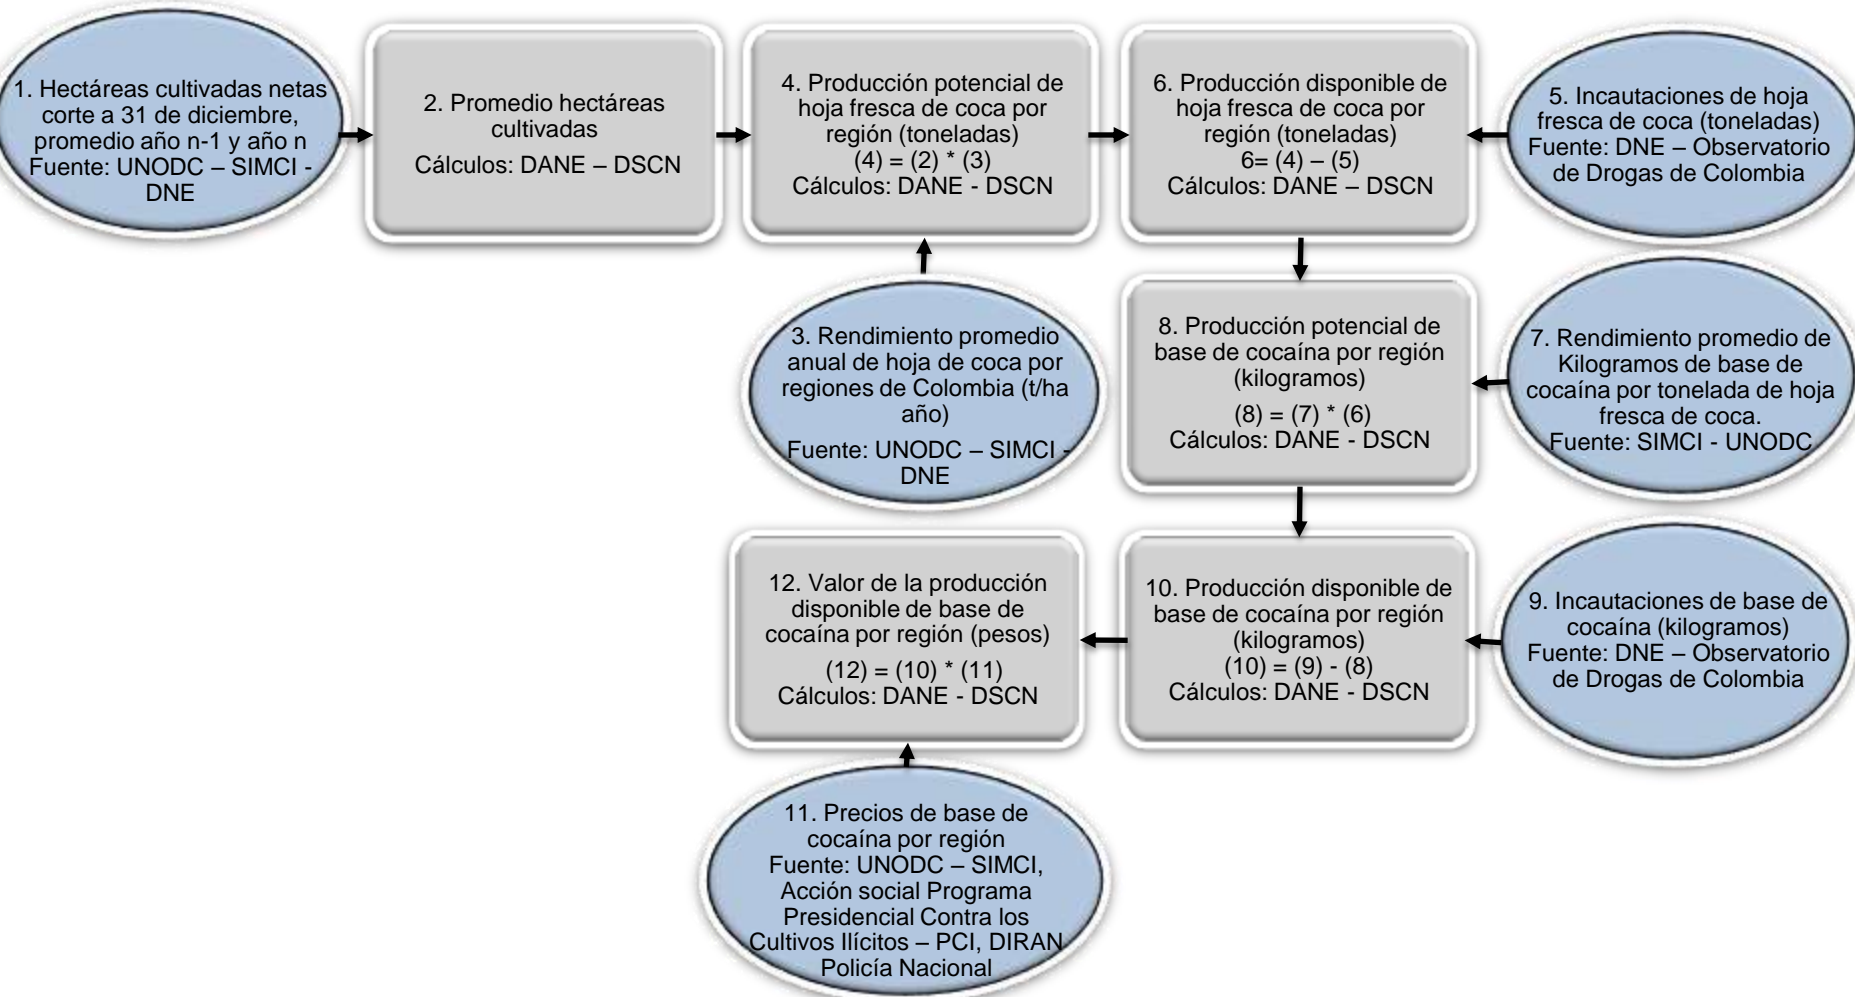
1. Hectáreas cultivadas netas corte a 31 de diciembre, promedio año n-1 y año n Fuente: UNODC – SIMCI - DNE

2. Promedio hectáreas cultivadas
Cálculos: DANE – DSCN

4. Producción potencial de hoja fresca de coca por región (toneladas)
(4) = (2) * (3)
Cálculos: DANE - DSCN

6. Producción disponible de hoja fresca de coca por región (toneladas)
6= (4) – (5)
Cálculos: DANE – DSCN

5. Incautaciones de hoja fresca de coca (toneladas)
Fuente: DNE – Observatorio de Drogas de Colombia

3. Rendimiento promedio anual de hoja de coca por regiones de Colombia (t/ha año)
Fuente: UNODC – SIMCI - DNE

8. Producción potencial de base de cocaína por región (kilogramos)
(8) = (7) * (6)
Cálculos: DANE - DSCN

7. Rendimiento promedio de Kilogramos de base de cocaína por tonelada de hoja fresca de coca.
Fuente: SIMCI - UNODC

12. Valor de la producción disponible de base de cocaína por región (pesos)
(12) = (10) * (11)
Cálculos: DANE - DSCN

10. Producción disponible de base de cocaína por región (kilogramos)
(10) = (9) - (8)
Cálculos: DANE - DSCN

9. Incautaciones de base de cocaína (kilogramos)
Fuente: DNE – Observatorio de Drogas de Colombia

11. Precios de base de cocaína por región
Fuente: UNODC – SIMCI, Acción social Programa Presidencial Contra los Cultivos Ilícitos – PCI, DIRAN Policía Nacional